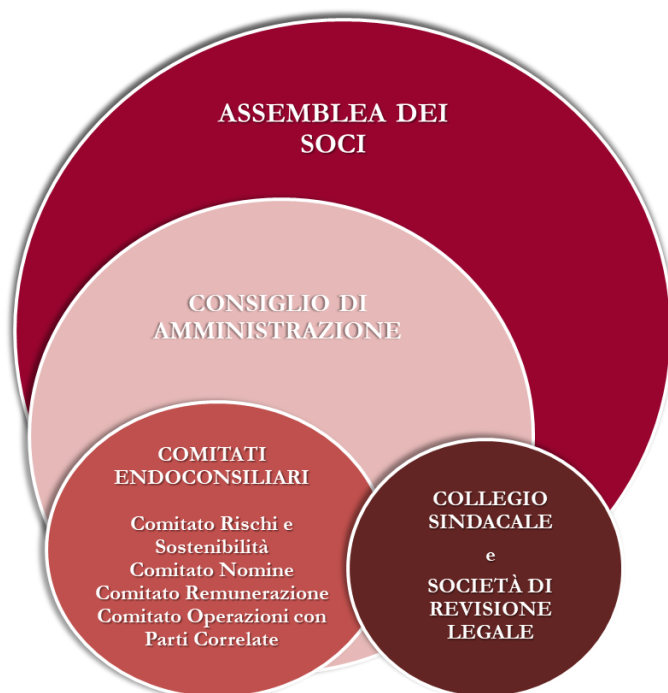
ASSEMBLEA DEI SOCI

CONSIGLIO DI AMMINISTRAZIONE

COMITATI ENDOCONSILIARI

Comitato Rischi e Sostenibilità
Comitato Nomine
Comitato Remunerazione
Comitato Operazioni con Parti Correlate

COLLEGIO SINDACALE
e
SOCIETÀ DI REVISIONE LEGALE